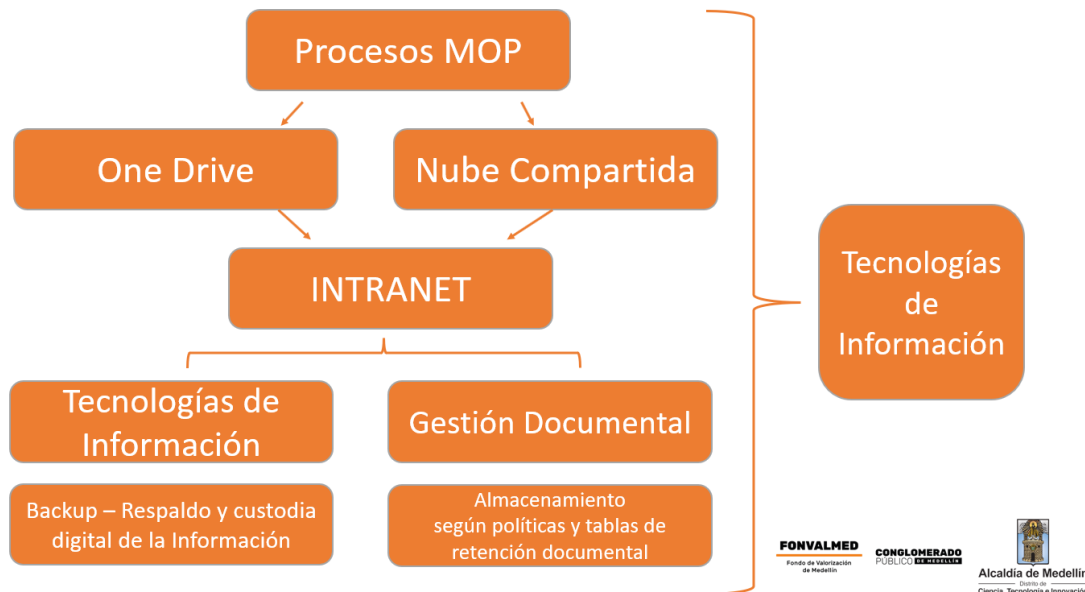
Procesos MOP

One Drive

Nube Compartida

INTRANET

Tecnologías de Información

Gestión Documental

Backup – Respaldo y custodia digital de la Información

Almacenamiento según políticas y tablas de retención documental

Tecnologías de Información

FONVALMED
Fondo de Valorización de Medellín

CONGLOMERADO PÚBLICO DE MEDELLÍN

Alcaldía de Medellín
Distrito de
Ciencia, Tecnología e Innovación